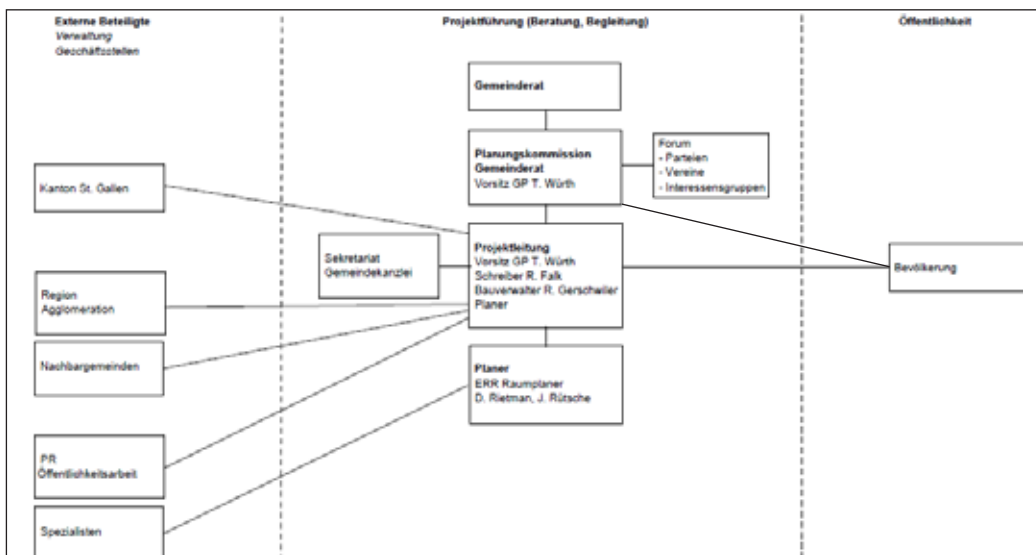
Externe Beteiligte
Verwaltung
Geschäftsstellen

Projektführung (Beratung, Begleitung)

Öffentlichkeit

Gemeinderat

Planungskommission
Gemeinderat
Vorsitz GP T. Würth

Forum
- Parteien
- Vereine
- Interessensgruppen

Kanton St. Gallen

Sekretariat
Gemeindekanzlei

Projektleitung
Vorsitz GP T. Würth
Schreiber R. Falk
Bauverwalter R. Gerschwiler
Planer

Bevölkerung

Region
Agglomeration

Nachbargemeinden

Planer
ERR Raumplaner
D. Rietman, J. Rütsche

PR
Öffentlichkeitsarbeit

Spezialisten